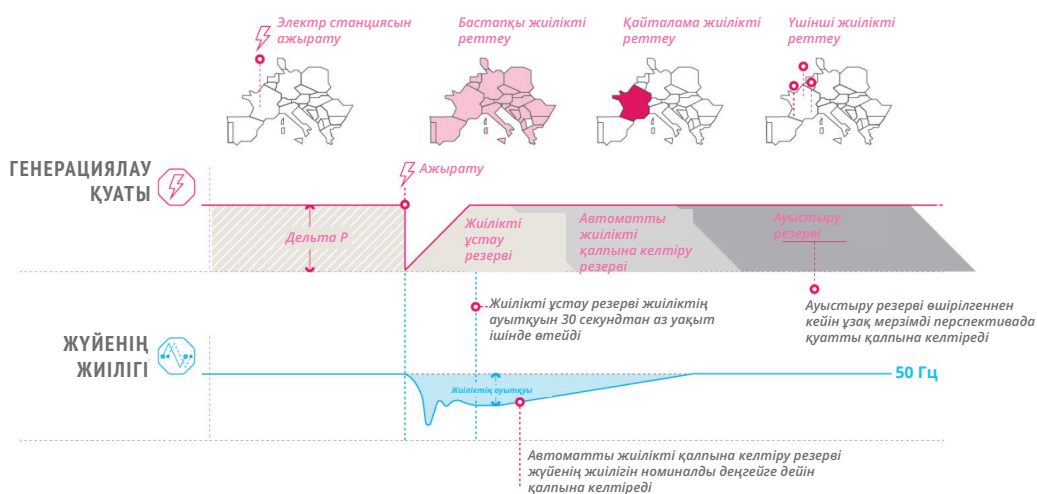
Электр станциясын ажырату

Бастапқы жиілікті реттеу

Қайталама жиілікті реттеу

Үшінші жиілікті реттеу

ГЕНЕРАЦИЯЛАУ ҚУАТЫ

Ажырату

Дельта P

Жиілікті ұстау резерві

Автоматты жиілікті қалпына келтіру резерві

Ауыстыру резерві

Жиілікті ұстау резерві жиіліктің ауытқуын 30 секундтан аз уақыт ішінде өтейді

Ауыстыру резерві өшірілгеннен кейін ұзақ мерзімді перспективада қуатты қалпына келтіреді

ЖҮЙЕНІҢ ЖИІЛІГІ

Жиіліктің ауытқуы

50 Гц

Автоматты жиілікті қалпына келтіру резерві жүйенің жиілігін номиналды деңгейге дейін қалпына келтіреді